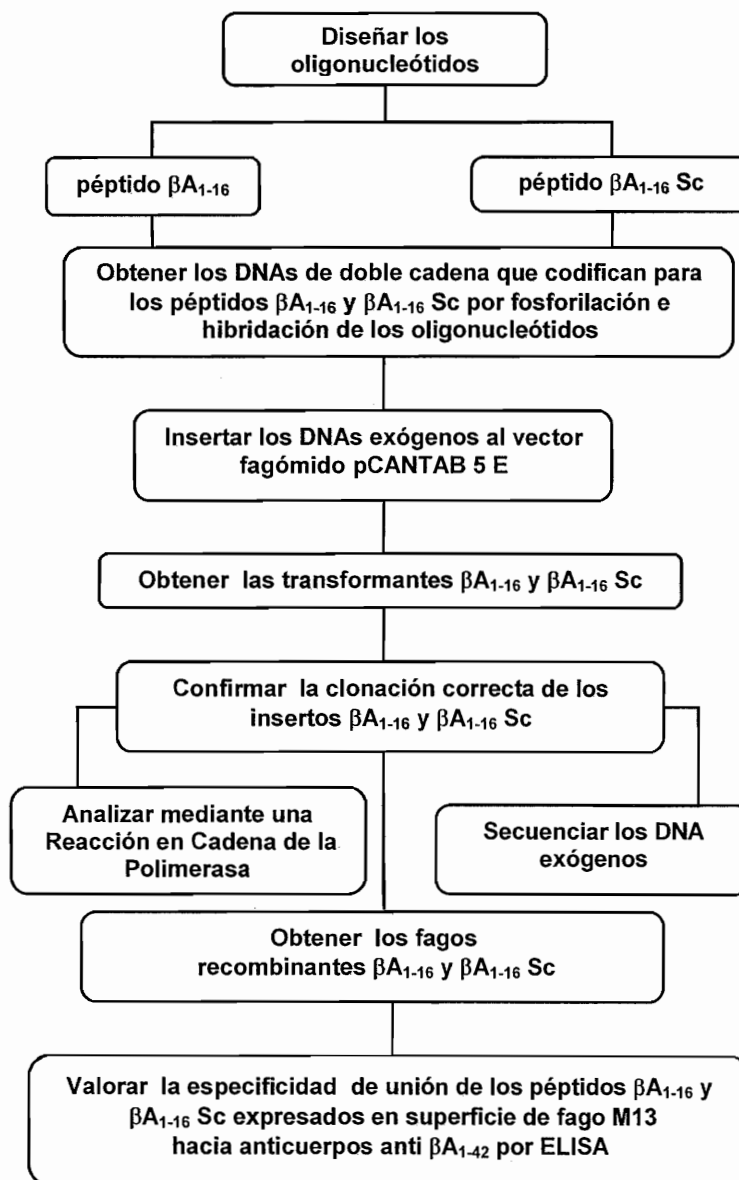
Diseñar los oligonucleótidos

péptido $\beta A_{1-16}$

péptido $\beta A_{1-16}$ Sc

Obtener los DNAs de doble cadena que codifican para los péptidos $\beta A_{1-16}$ y $\beta A_{1-16}$ Sc por fosforilación e hibridación de los oligonucleótidos

Insertar los DNAs exógenos al vector fagómido pCANTAB 5 E

Obtener las transformantes $\beta A_{1-16}$ y $\beta A_{1-16}$ Sc

Confirmar la clonación correcta de los insertos $\beta A_{1-16}$ y $\beta A_{1-16}$ Sc

Analizar mediante una Reacción en Cadena de la Polimerasa

Secuenciar los DNA exógenos

Obtener los fagos recombinantes $\beta A_{1-16}$ y $\beta A_{1-16}$ Sc

Valorar la especificidad de unión de los péptidos $\beta A_{1-16}$ y $\beta A_{1-16}$ Sc expresados en superficie de fago M13 hacia anticuerpos anti $\beta A_{1-42}$ por ELISA